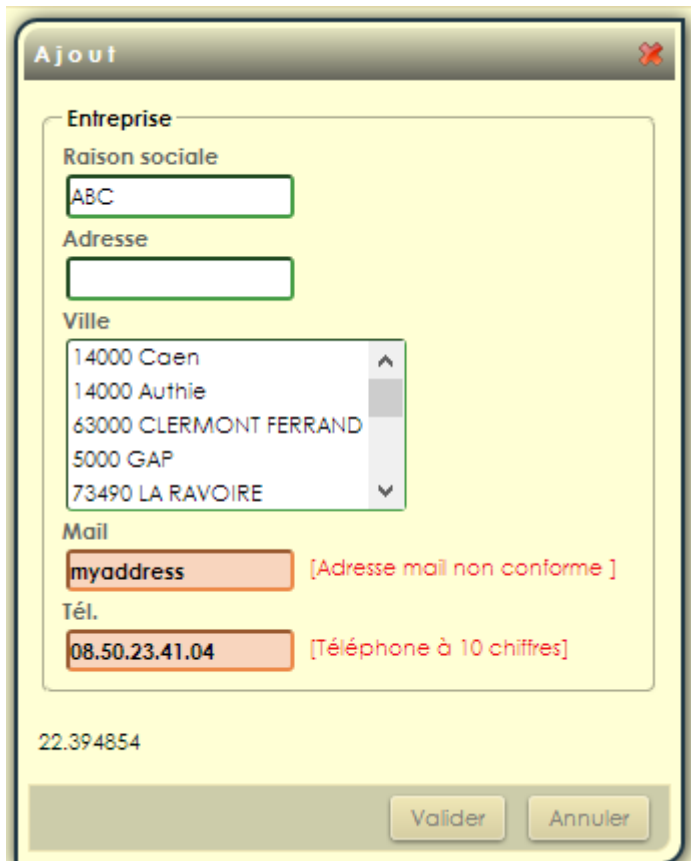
Ajout

Entreprise

Raison sociale

ABC

Adresse

Ville

14000 Caen
14000 Authie
63000 CLERMONT FERRAND
5000 GAP
73490 LA RAVOIRE

Mail

myaddress

[Adresse mail non conforme ]

Tél.

08.50.23.41.04

[Téléphone à 10 chiffres]

22.394854

Valider

Annuler